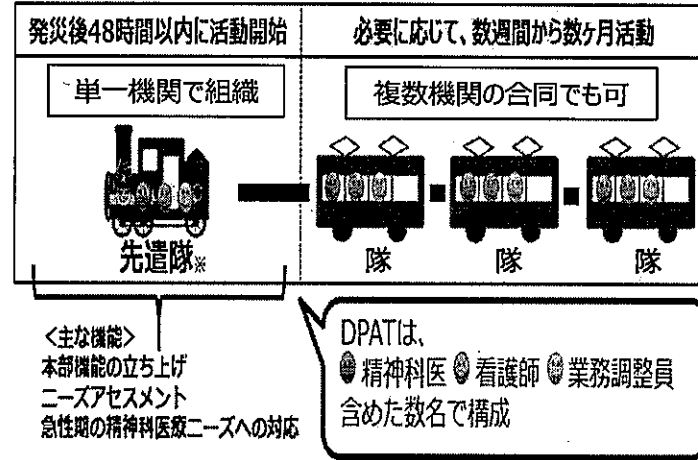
発災後48時間以内に活動開始

必要に応じて、数週間から数ヶ月活動

単一機関で組織

複数機関の合同でも可

先遣隊※

隊

隊

隊

<主な機能>
本部機能の立ち上げ
ニーズアセスメント
急性期の精神科医療ニーズへの対応

DPATは、
精神科医 看護師 業務調整員
含めた数名で構成